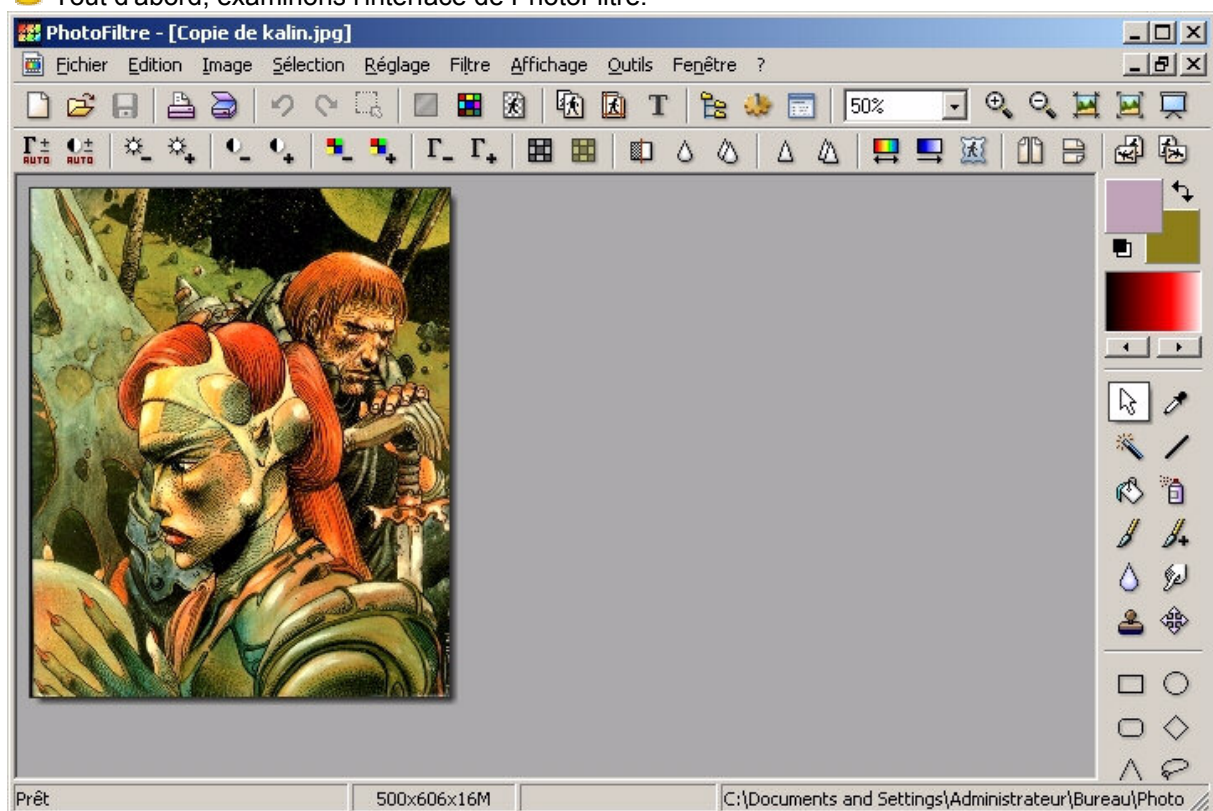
Tout d'abord, examinons l'interface de PhotoFiltre.

PhotoFiltre - [Copie de kalin.jpg]

Fichier Edition Image Sélection Réglage Filtre Affichage Outils Fenêtre ?

50%

T

AUTO AUTO

Prêt | 500x606x16M | C:\Documents and Settings\Administrateur\Bureau\Photo